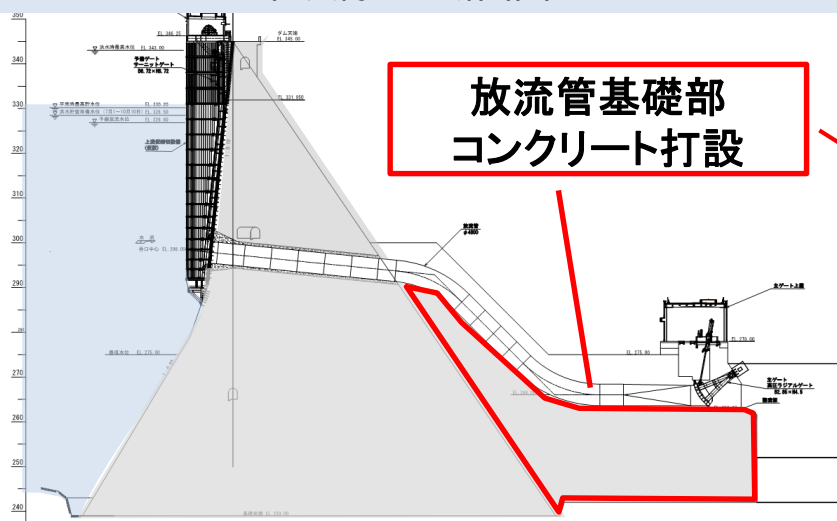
放流管基礎部
コンクリート打設

350
340
330
320
310
300
290
280
270
260
250
240

洪水時最高水位 EL.346.20
ダム天端 EL.345.00
予備ゲート
スライドゲート
EL.331.950
平常時最高貯水位
洪水貯留準備水位
予備放流水位
上流側標的設備
放流管
主ゲート上屋
EL.275.00
主ゲート
高圧ラジアルゲート
減勢工
基礎岩盤 EL.233.00